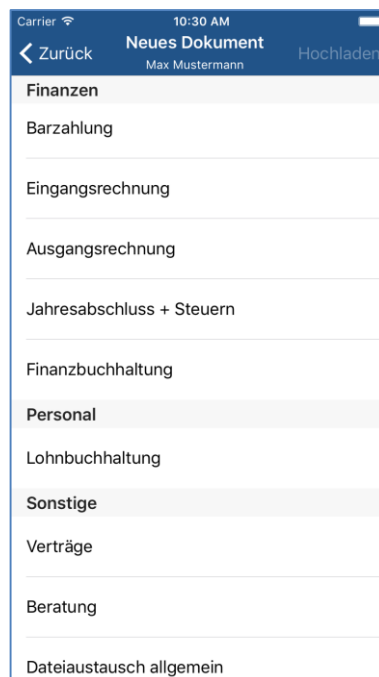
Carrier
10:30 AM
Zurück
Neues Dokument
Max Mustermann
Hochladen

Finanzen

Barzahlung

Eingangsrechnung

Ausgangsrechnung

Jahresabschluss + Steuern

Finanzbuchhaltung

Personal

Lohnbuchhaltung

Sonstige

Verträge

Beratung

Dateiaustausch allgemein